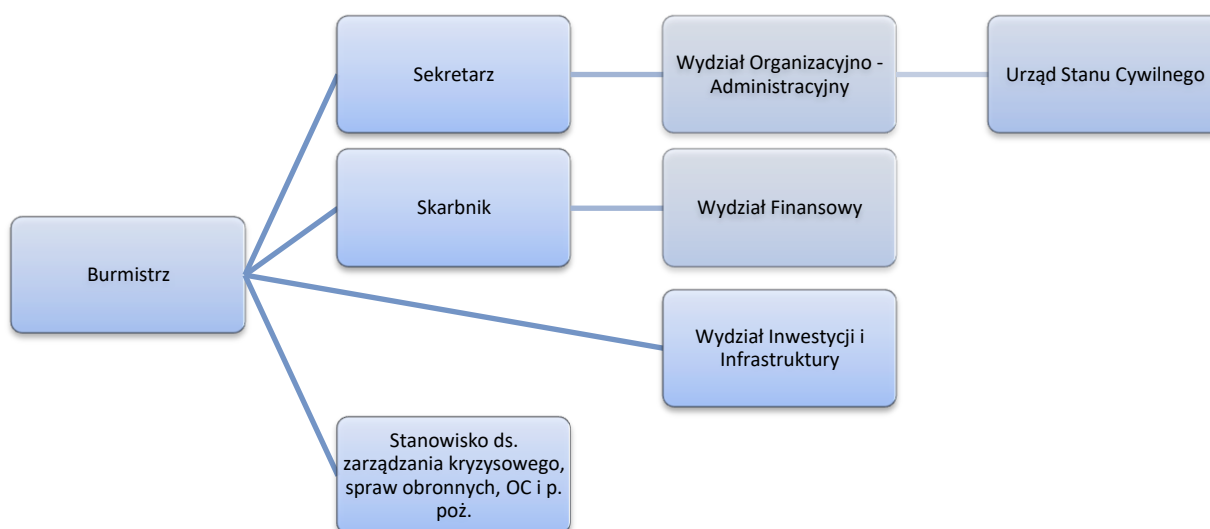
Burmistrz

Sekretarz

Wydział Organizacyjno - Administracyjny

Urząd Stanu Cywilnego

Skarbnik

Wydział Finansowy

Wydział Inwestycji i Infrastruktury

Stanowisko ds. zarządzania kryzysowego, spraw obronnych, OC i p. poż.